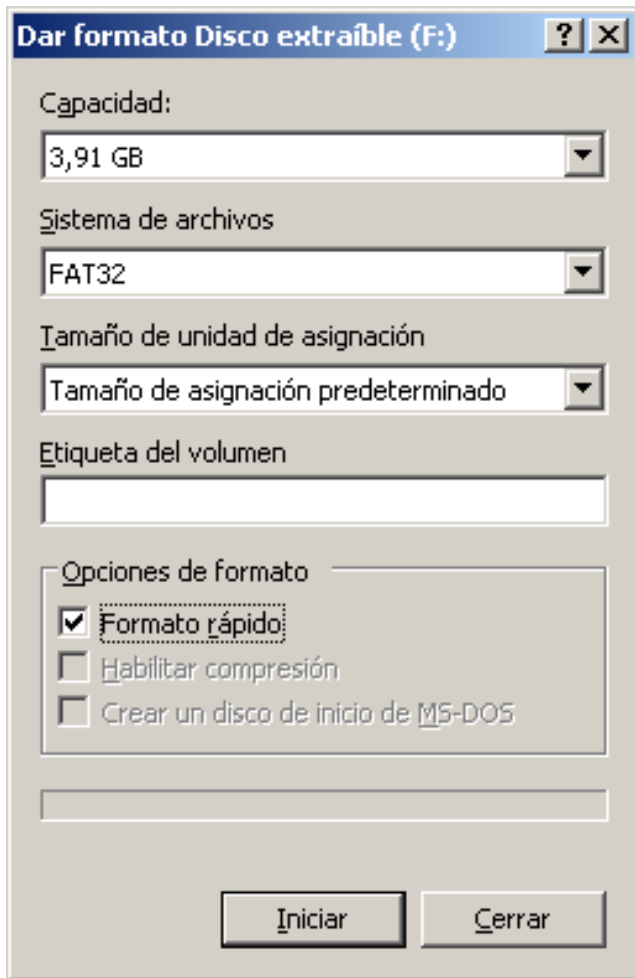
Dar formato Disco extraíble (F:)

?

Capacidad:

3,91 GB

Sistema de archivos

FAT32

Tamaño de unidad de asignación

Tamaño de asignación predeterminado

Etiqueta del volumen

Opciones de formato

Formato rápido

Habilitar compresión

Crear un disco de inicio de MS-DOS

Iniciar

Cerrar